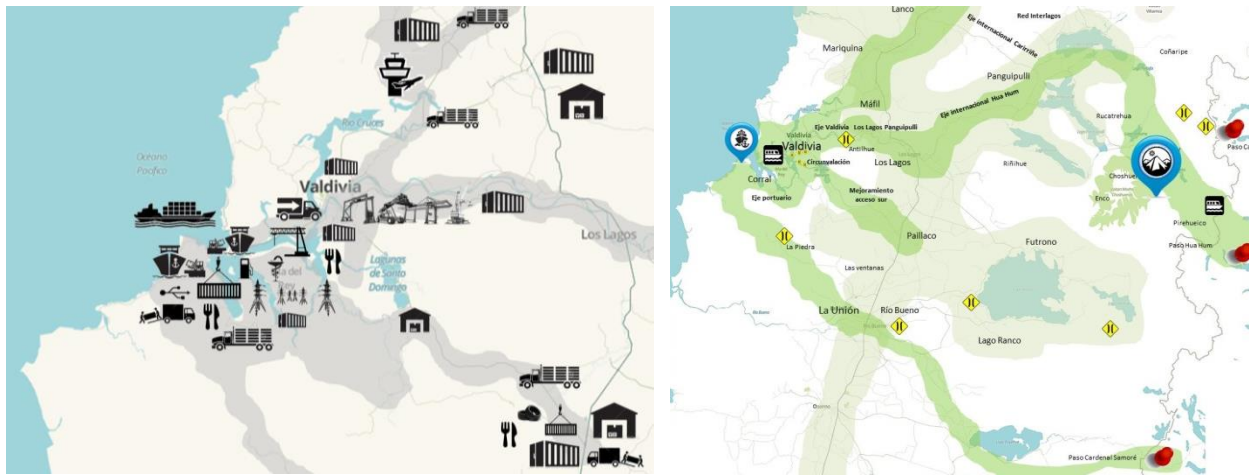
Océano Pacífico

Río Cruces

Valdivia

Los Lagos

Lagunas de Santo Domingo

Lanco

Red Interlagos

Eje Internacional Carririñe

Mariquina

Coñaripe

Panguipulli

Máfil

Eje Internacional Hua Hum

Rucatrehua

Eje Valdivia Los Lagos Panguipulli

Valdivia

Antilhue

Circunvalación

Los Lagos

Riñihue

Paso Ca

Corral

Mejoramiento acceso sur

Choshuenco

Eje portuario

Enco

Pirehueico

Paso Hua Hum

Paillaco

Futrono

La Piedra

Las ventanas

La Unión

Río Bueno

Lago Ranco

Paso Cardenal Samoré